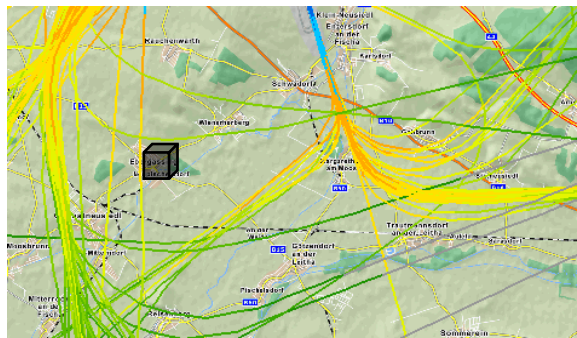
Klein-Neusiedl
Enzersdorf an der Fischa
Reisenberg
Schwadorf
Wienerherberg
Ebergassing
Margarethen am Moos
Himberg
Moosbrunn
Götzendorf an der Leitha
Trautmannsdorf an der Leitha
Mitterndorf an der Fischa
Pischelsdorf
Sommerein
Gramatneusiedl
B15
B10
B60
A4
B16